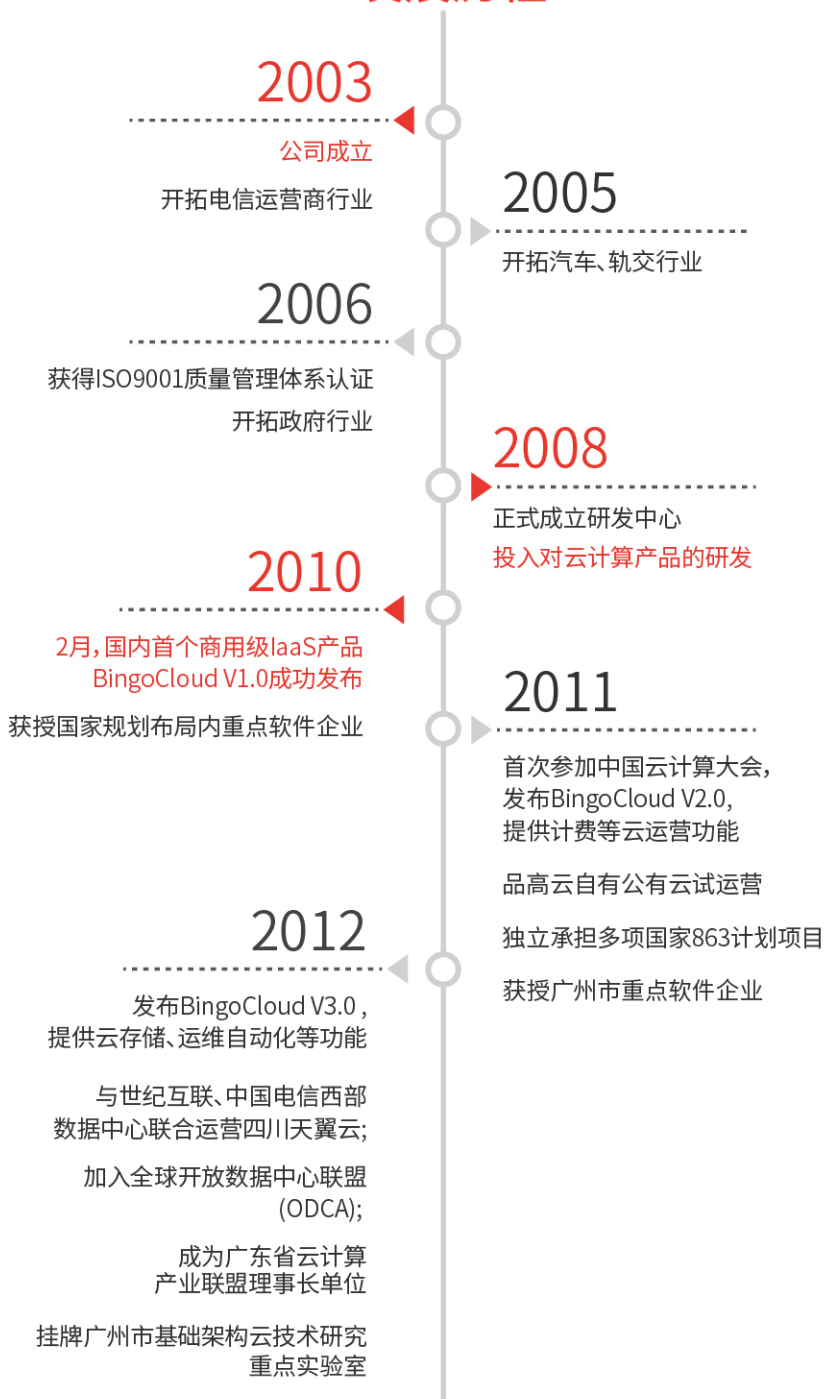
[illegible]

2003

公司成立

开拓电信运营商行业

2005

开拓汽车、轨交行业

2006

获得ISO9001质量管理体系认证

开拓政府行业

2008

正式成立研发中心

投入对云计算产品的研发

2010

2月，国内首个商用级IaaS产品 BingoCloud V1.0成功发布

获授国家规划布局内重点软件企业

2011

首次参加中国云计算大会，发布BingoCloud V2.0，提供计费等云运营功能

品高云自有公有云试运营

独立承担多项国家863计划项目

获授广州市重点软件企业

2012

发布BingoCloud V3.0，提供云存储、运维自动化等功能

与世纪互联、中国电信西部数据中心联合运营四川天翼云;

加入全球开放数据中心联盟(ODCA);

成为广东省云计算产业联盟理事长单位

挂牌广州市基础架构云技术研究重点实验室